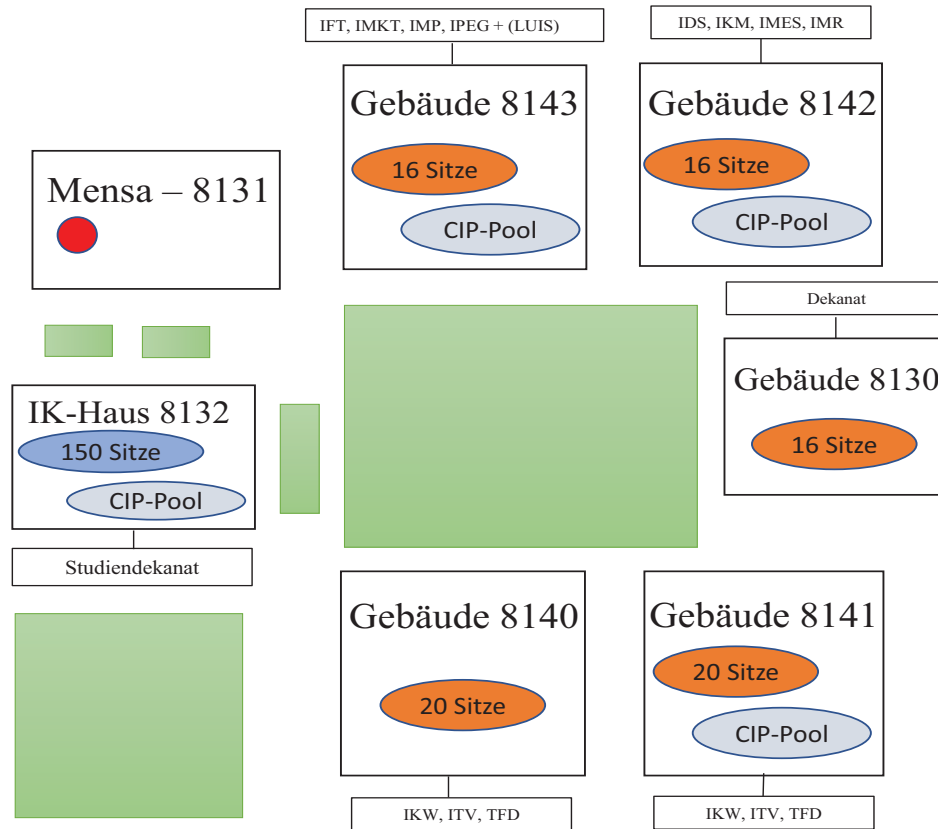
IFT, IMKT, IMP, IPEG + (LUIS)

IDS, IKM, IMES, IMR

Gebäude 8143
16 Sitze
CIP-Pool

Gebäude 8142
16 Sitze
CIP-Pool

Mensa – 8131

Dekanat

Gebäude 8130
16 Sitze

IK-Haus 8132
150 Sitze
CIP-Pool

Studiendekanat

Gebäude 8140
20 Sitze

Gebäude 8141
20 Sitze
CIP-Pool

IKW, ITV, TFD

IKW, ITV, TFD